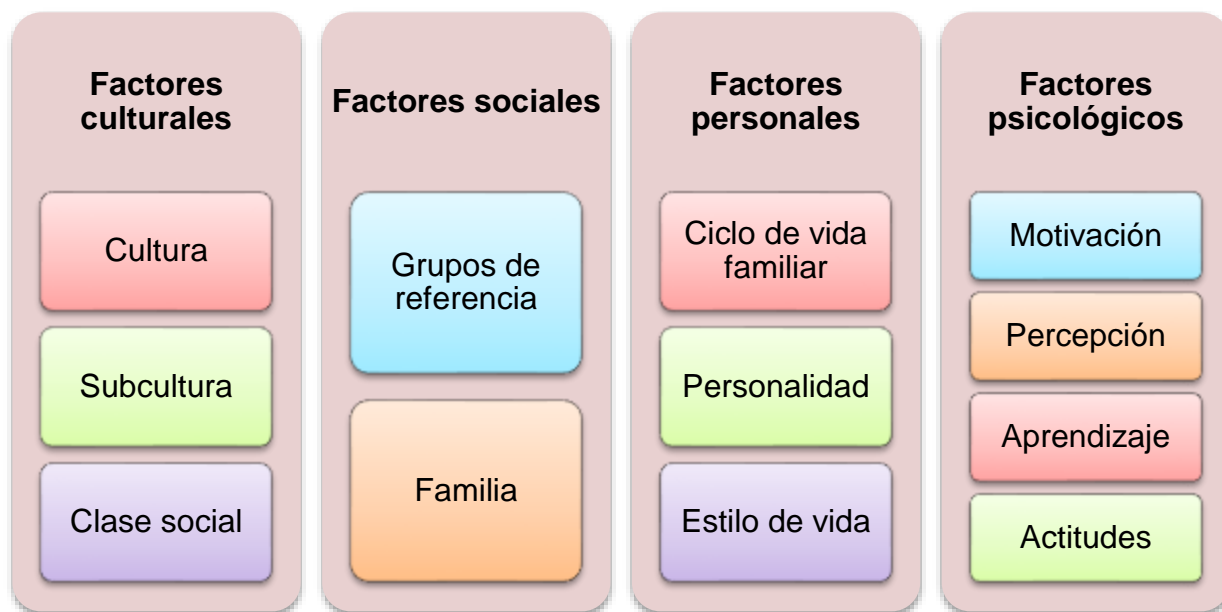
Factores culturales

Cultura

Subcultura

Clase social

Factores sociales

Grupos de referencia

Familia

Factores personales

Ciclo de vida familiar

Personalidad

Estilo de vida

Factores psicológicos

Motivación

Percepción

Aprendizaje

Actitudes